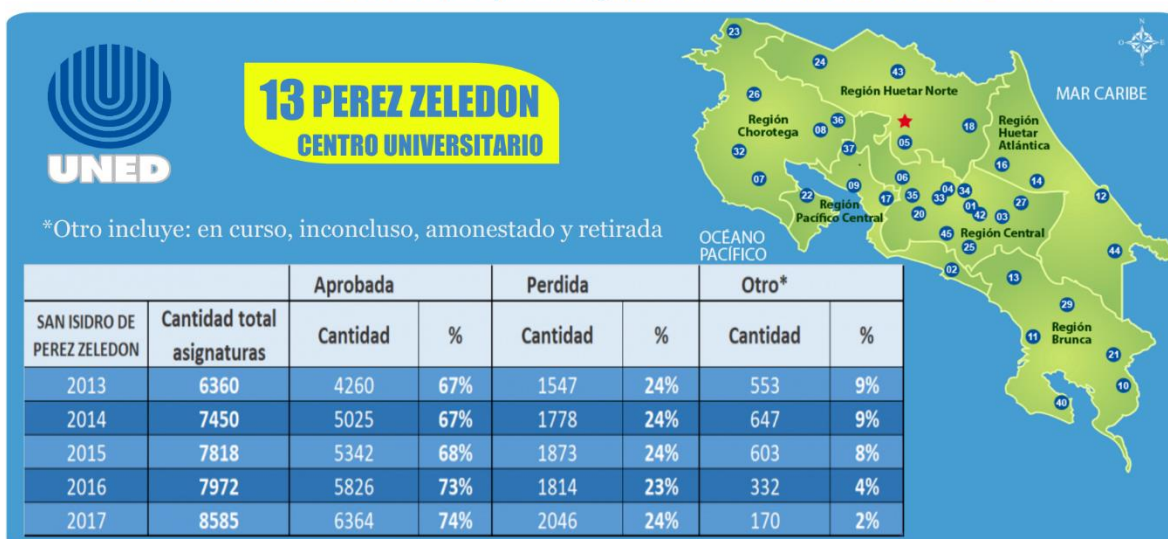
UNED

13 PEREZ ZELEDON
CENTRO UNIVERSITARIO

*Otro incluye: en curso, inconcluso, amonestado y retirada

MAR CARIBE
OCÉANO PACÍFICO
Región Huetar Norte
Región Chorotega
Región Huetar Atlántica
Región Pacífico Central
Región Central
Región Brunca
23 24 43 26 36 08 18 05 37 32 07 16 14 12 06 04 34 09 17 35 33 01 03 27 22 20 42 45 25 44 02 13 29 11 21 10 40

| | | Aprobada | | Perdida | | Otro* | |
|---|---|---|---|---|---|---|---|
| SAN ISIDRO DE PEREZ ZELEDON | Cantidad total asignaturas | Cantidad | % | Cantidad | % | Cantidad | % |
| 2013 | 6360 | 4260 | 67% | 1547 | 24% | 553 | 9% |
| 2014 | 7450 | 5025 | 67% | 1778 | 24% | 647 | 9% |
| 2015 | 7818 | 5342 | 68% | 1873 | 24% | 603 | 8% |
| 2016 | 7972 | 5826 | 73% | 1814 | 23% | 332 | 4% |
| 2017 | 8585 | 6364 | 74% | 2046 | 24% | 170 | 2% |